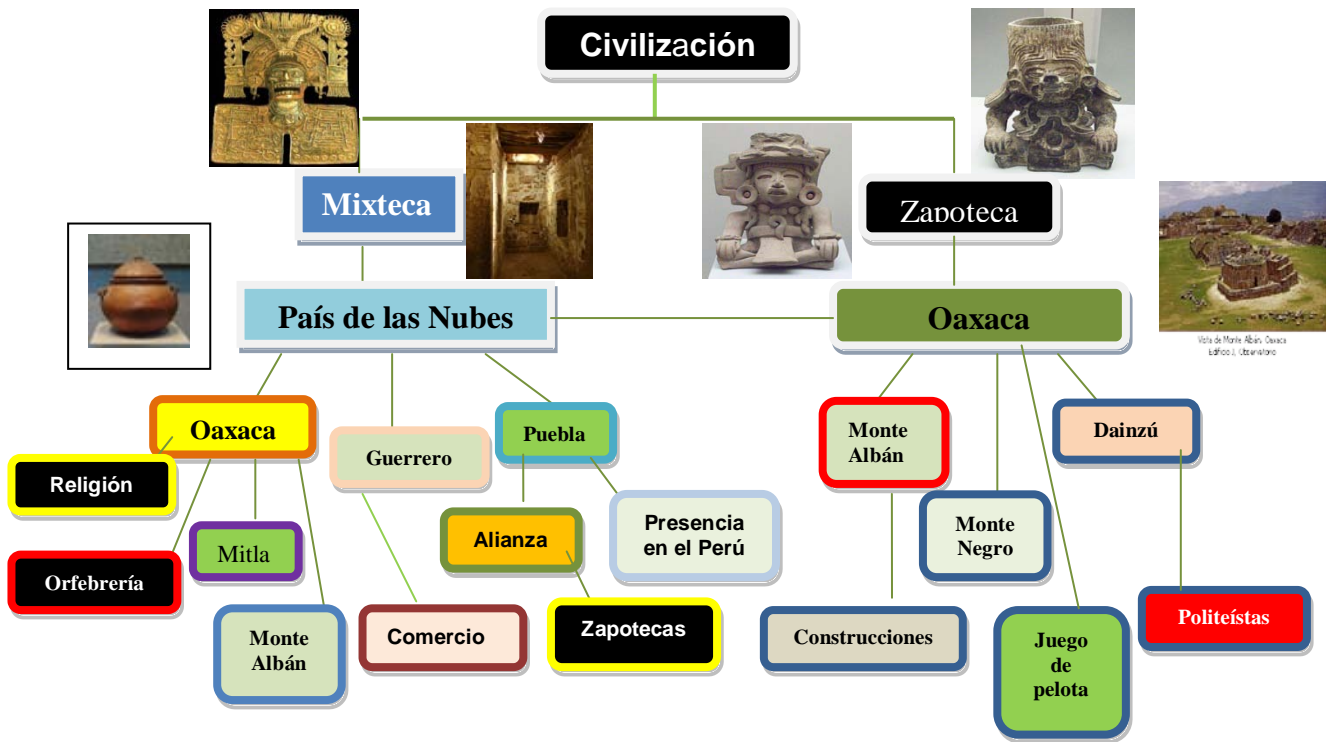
Civilización

Mixteca

Zapoteca

País de las Nubes

Oaxaca

Vista de Monte Albán, Oaxaca
Edificio J, Observatorio

Oaxaca

Religión

Mitla

Orfebrería

Monte Albán

Guerrero

Comercio

Puebla

Alianza

Zapotecas

Presencia en el Perú

Monte Albán

Monte Negro

Dainzú

Construcciones

Juego de pelota

Politeístas